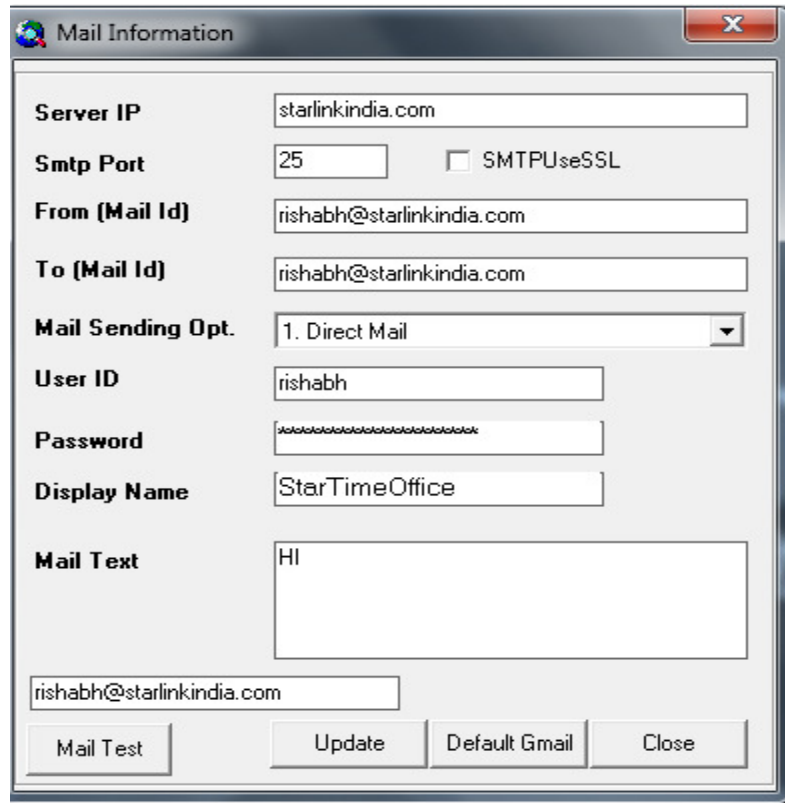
Mail Information

Server IP starlinkindia.com

Smtp Port 25 SMTPUseSSL

From (Mail Id) rishabh@starlinkindia.com

To (Mail Id) rishabh@starlinkindia.com

Mail Sending Opt. 1. Direct Mail

User ID rishabh

Password ********************

Display Name StarTimeOffice

Mail Text HI

rishabh@starlinkindia.com

Mail Test Update Default Gmail Close